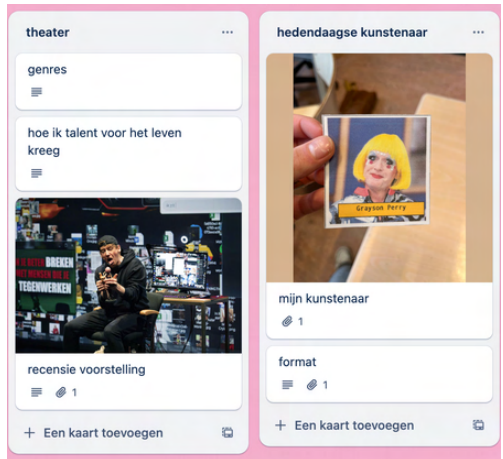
theater

genres

hoe ik talent voor het leven kreeg

BREKEN MENSEN DIE JE TEGENWERKEN

recensie voorstelling

1

+ Een kaart toevoegen

hedendaagse kunstenaar

Grayson Perry

mijn kunstenaar

1

format

1

+ Een kaart toevoegen